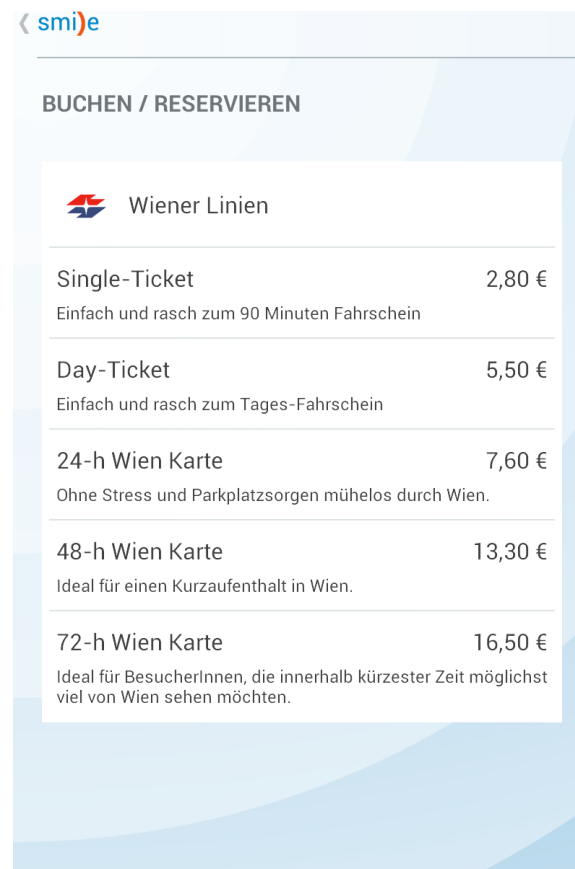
smi)e

BUCHEN / RESERVIEREN

Wiener Linien

Single-Ticket 2,80 €
Einfach und rasch zum 90 Minuten Fahrschein

Day-Ticket 5,50 €
Einfach und rasch zum Tages-Fahrschein

24-h Wien Karte 7,60 €
Ohne Stress und Parkplatzsorgen mühelos durch Wien.

48-h Wien Karte 13,30 €
Ideal für einen Kurzaufenthalt in Wien.

72-h Wien Karte 16,50 €
Ideal für BesucherInnen, die innerhalb kürzester Zeit möglichst viel von Wien sehen möchten.